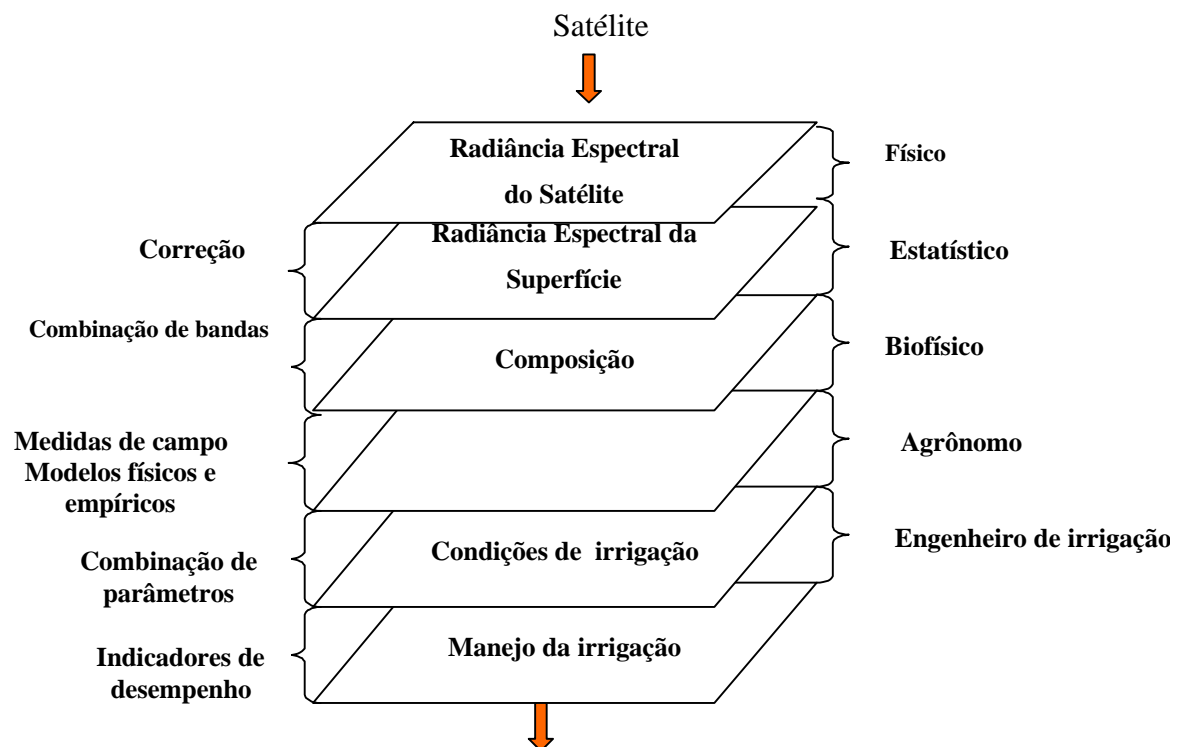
Satélite

Radiância Espectral do Satélite

Físico

Correção

Radiância Espectral da Superfície

Estatístico

Combinação de bandas

Composição

Biofísico

Medidas de campo
Modelos físicos e empíricos

Agrônomo

Combinação de parâmetros

Condições de irrigação

Engenheiro de irrigação

Indicadores de desempenho

Manejo da irrigação